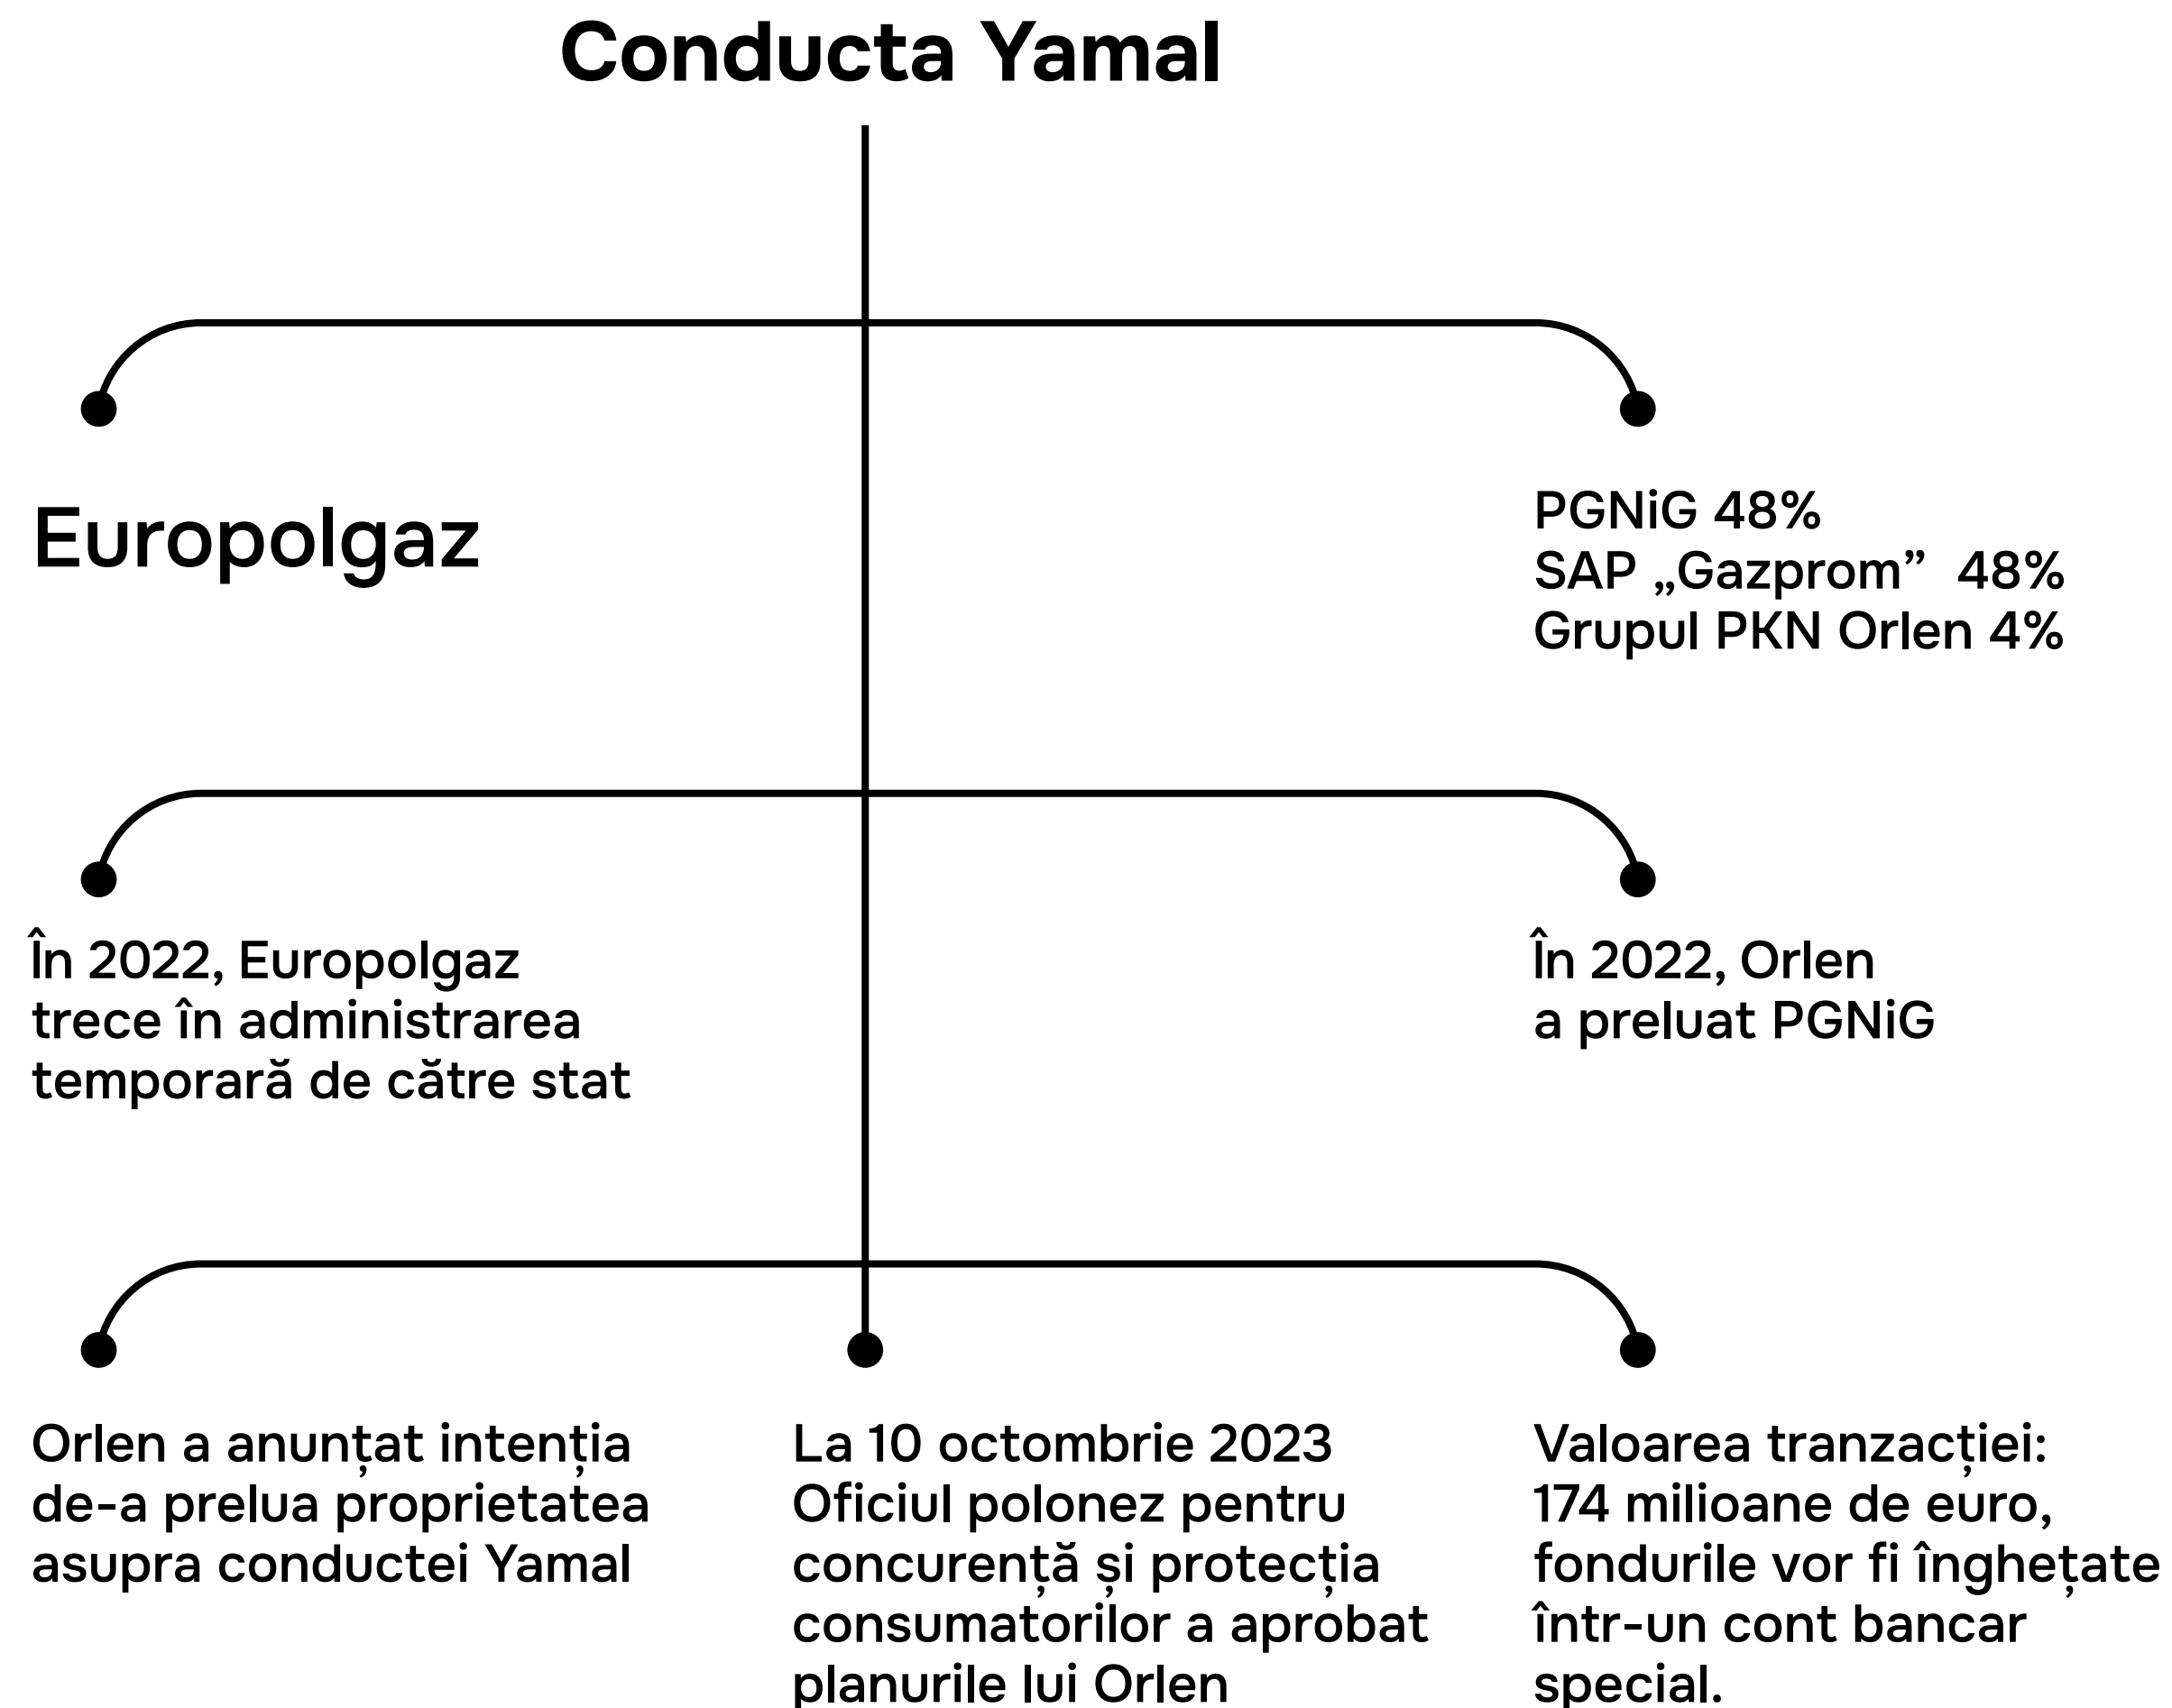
Conducta Yamal

Europolgaz

PGNiG 48%
SAP „Gazprom” 48%
Grupul PKN Orlen 4%

În 2022, Europolgaz trece în administrarea temporară de către stat

În 2022, Orlen a preluat PGNiG

Orlen a anunțat intenția de-a prelua proprietatea asupra conductei Yamal

La 10 octombrie 2023 Oficiul polonez pentru concurență și protecția consumatorilor a aprobat planurile lui Orlen

Valoarea tranzacției: 174 milioane de euro, fondurile vor fi înghețate într-un cont bancar special.